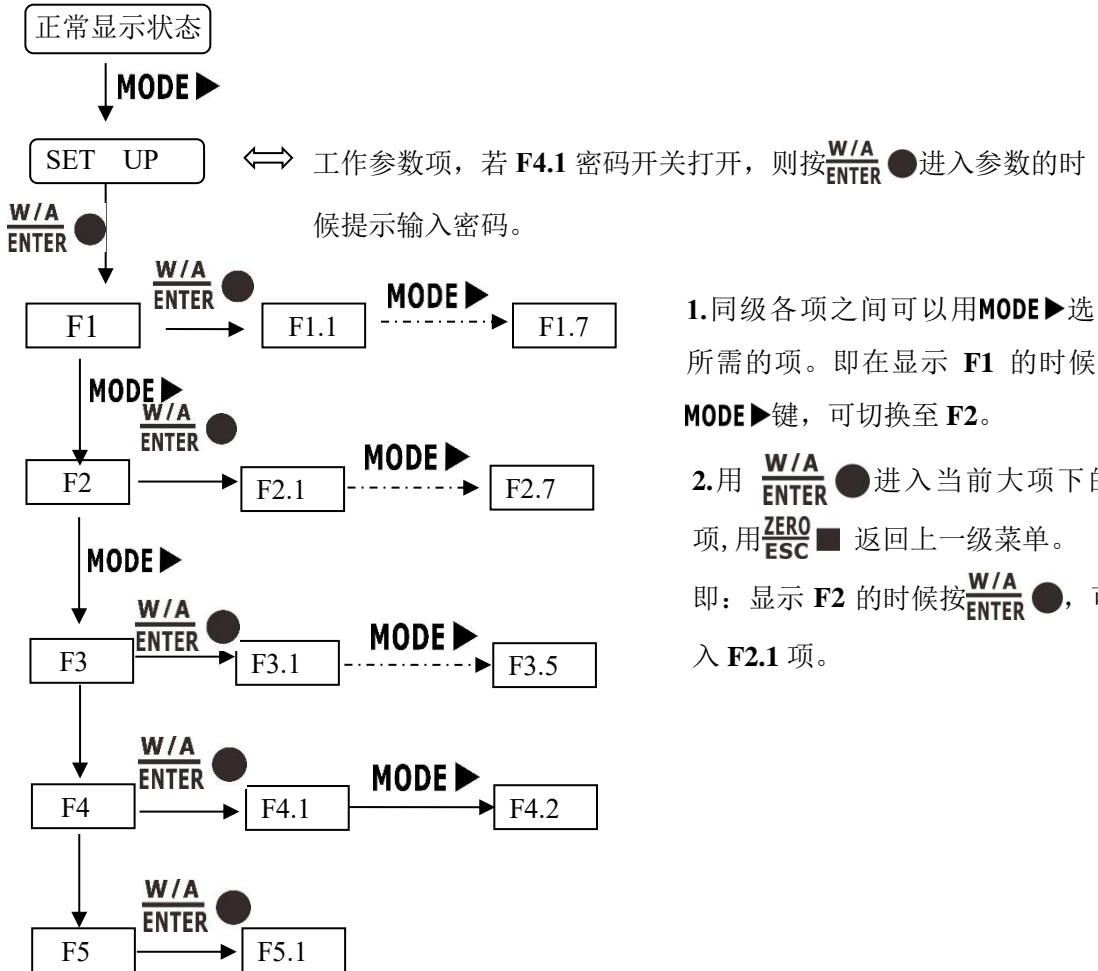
正常显示状态

MODE ▶

SET UP

⟺ 工作参数项，若 **F4.1** 密码开关打开，则按$\frac{W/A}{ENTER}$●进入参数的时候提示输入密码。

$\frac{W/A}{ENTER}$●

F1

$\frac{W/A}{ENTER}$●

F1.1

MODE ▶

F1.7

MODE ▶

$\frac{W/A}{ENTER}$●

F2

F2.1

MODE ▶

F2.7

MODE ▶

$\frac{W/A}{ENTER}$●

F3

F3.1

MODE ▶

F3.5

$\frac{W/A}{ENTER}$●

F4

F4.1

MODE ▶

F4.2

$\frac{W/A}{ENTER}$●

F5

F5.1

**1.**同级各项之间可以用MODE ▶选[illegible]所需的项。即在显示 **F1** 的时候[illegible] MODE ▶键，可切换至 **F2**。

**2.**用 $\frac{W/A}{ENTER}$●进入当前大项下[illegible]项,用$\frac{ZERO}{ESC}$■ 返回上一级菜单。

即：显示 **F2** 的时候按$\frac{W/A}{ENTER}$●，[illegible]入 **F2.1** 项。